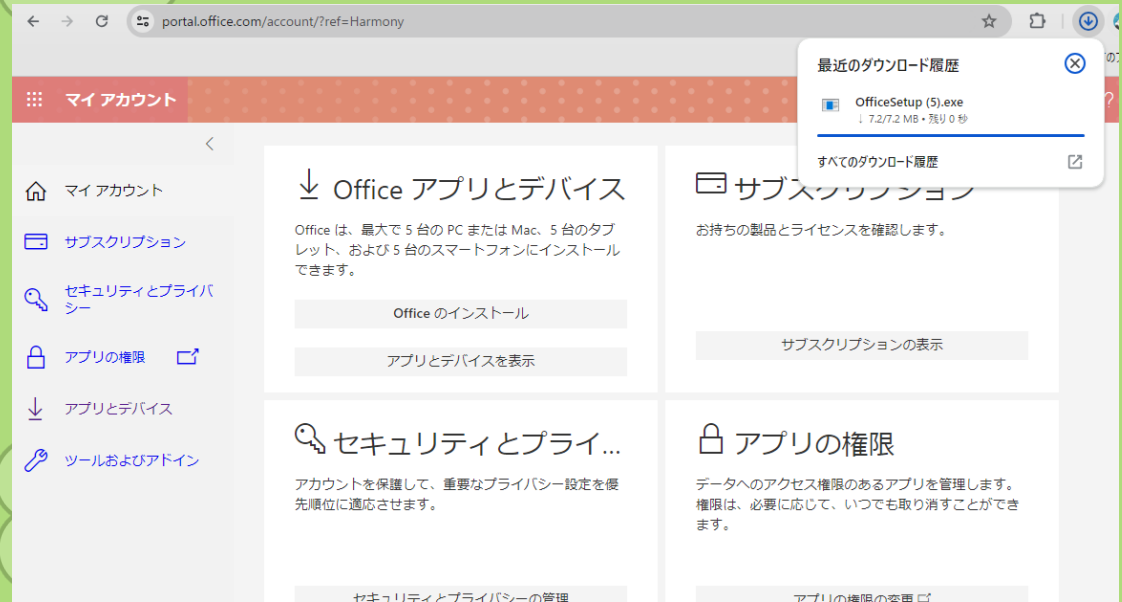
portal.office.com/account/?ref=Harmony

最近のダウンロード履歴

OfficeSetup (5).exe
↓ 7.2/7.2 MB • 残り 0 秒

すべてのダウンロード履歴

マイ アカウント

マイ アカウント

サブスクリプション

セキュリティとプライバシー

アプリの権限

アプリとデバイス

ツールおよびアドイン

Office アプリとデバイス

Office は、最大で 5 台の PC または Mac、5 台のタブレット、および 5 台のスマートフォンにインストールできます。

Office のインストール

アプリとデバイスを表示

サブスクリプション

お持ちの製品とライセンスを確認します。

サブスクリプションの表示

セキュリティとプライ...

アカウントを保護して、重要なプライバシー設定を優先順位に適応させます。

セキュリティとプライバシーの管理

アプリの権限

データへのアクセス権限のあるアプリを管理します。権限は、必要に応じて、いつでも取り消すことができます。

アプリの権限の変更